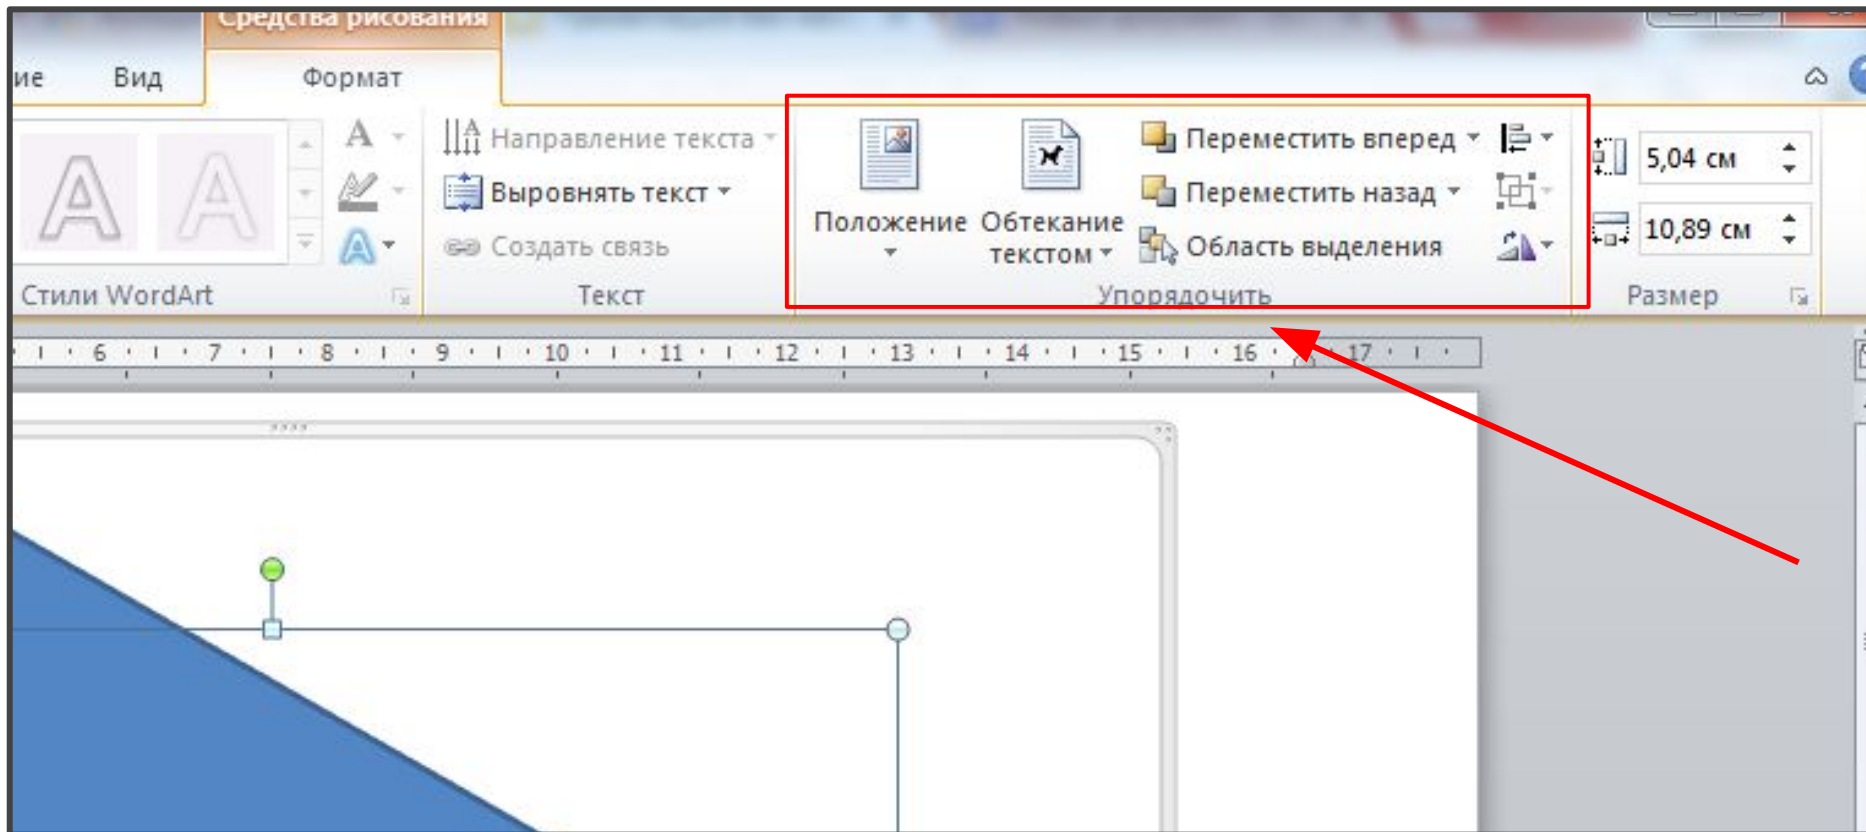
Средства рисования
ие Вид Формат

A A
Стили WordArt

Направление текста
Выровнять текст
Создать связь
Текст

Положение
Обтекание текстом
Переместить вперед
Переместить назад
Область выделения
Упорядочить

5,04 см
10,89 см
Размер

6 · 7 · 8 · 9 · 10 · 11 · 12 · 13 · 14 · 15 · 16 · 17